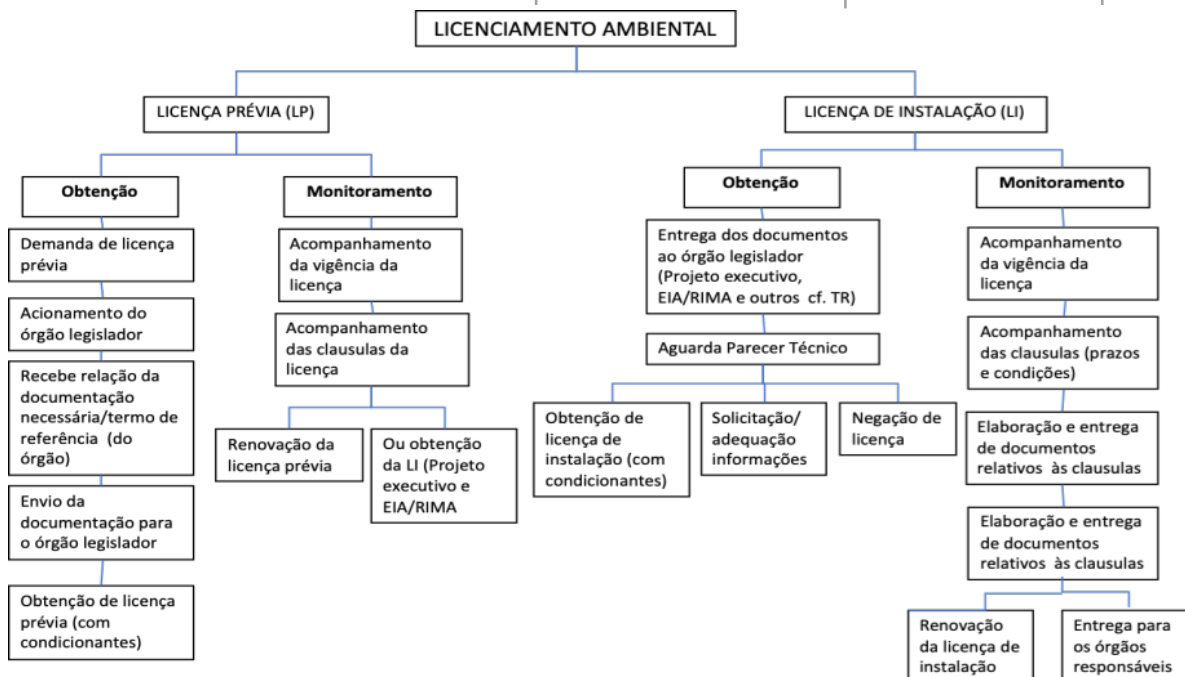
LICENCIAMENTO AMBIENTAL

LICENÇA PRÉVIA (LP)

Obtenção

Demanda de licença prévia

Acionamento do órgão legislador

Recebe relação da documentação necessária/termo de referência (do órgão)

Envio da documentação para o órgão legislador

Obtenção de licença prévia (com condicionantes)

Monitoramento

Acompanhamento da vigência da licença

Acompanhamento das clausulas da licença

Renovação da licença prévia

Ou obtenção da LI (Projeto executivo e EIA/RIMA

LICENÇA DE INSTALAÇÃO (LI)

Obtenção

Entrega dos documentos ao órgão legislador (Projeto executivo, EIA/RIMA e outros cf. TR)

Aguarda Parecer Técnico

Obtenção de licença de instalação (com condicionantes)

Solicitação/ adequação informações

Negação de licença

Monitoramento

Acompanhamento da vigência da licença

Acompanhamento das clausulas (prazos e condições)

Elaboração e entrega de documentos relativos às clausulas

Elaboração e entrega de documentos relativos às clausulas

Renovação da licença de instalação

Entrega para os órgãos responsáveis